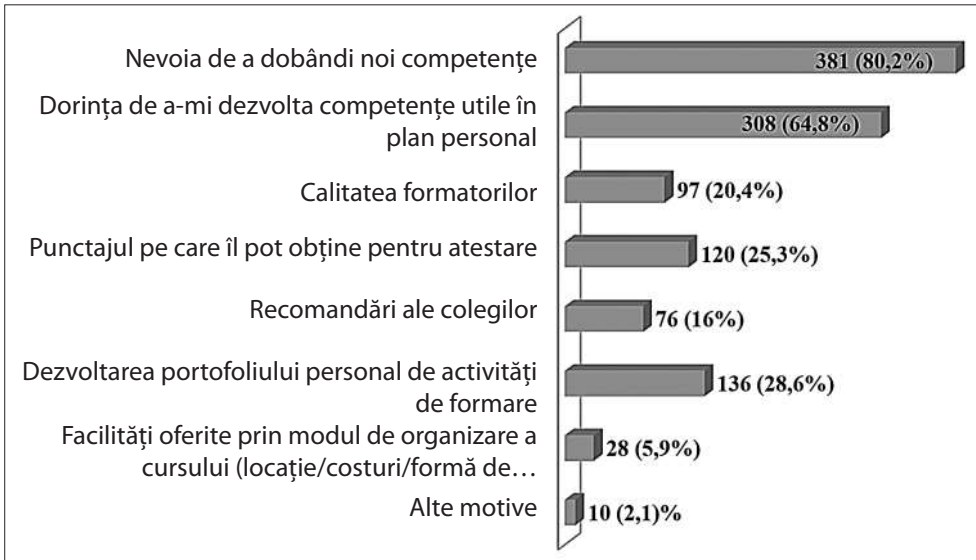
Nevoia de a dobândi noi competențe
381 (80,2%)

Dorința de a-mi dezvolta competențe utile în plan personal
308 (64,8%)

Calitatea formatorilor
97 (20,4%)

Punctajul pe care îl pot obține pentru atestare
120 (25,3%)

Recomandări ale colegilor
76 (16%)

Dezvoltarea portofoliului personal de activități de formare
136 (28,6%)

Facilități oferite prin modul de organizare a cursului (locație/costuri/formă de…
28 (5,9%)

Alte motive
10 (2,1)%